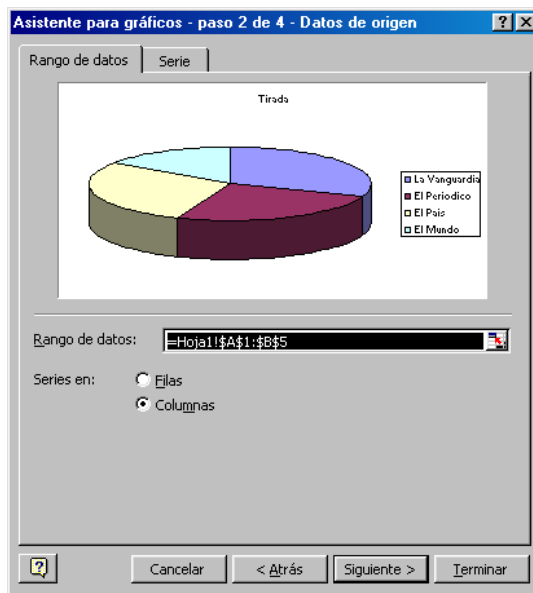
Asistente para gráficos - paso 2 de 4 - Datos de origen

? X

Rango de datos | Serie

Tirada

La Vanguardia
El Periodico
El Pais
El Mundo

Rango de datos: =Hoja1!$A$1:$B$5

Series en: Filas
Columnas

?

Cancelar | < Atrás | Siguiente > | Terminar